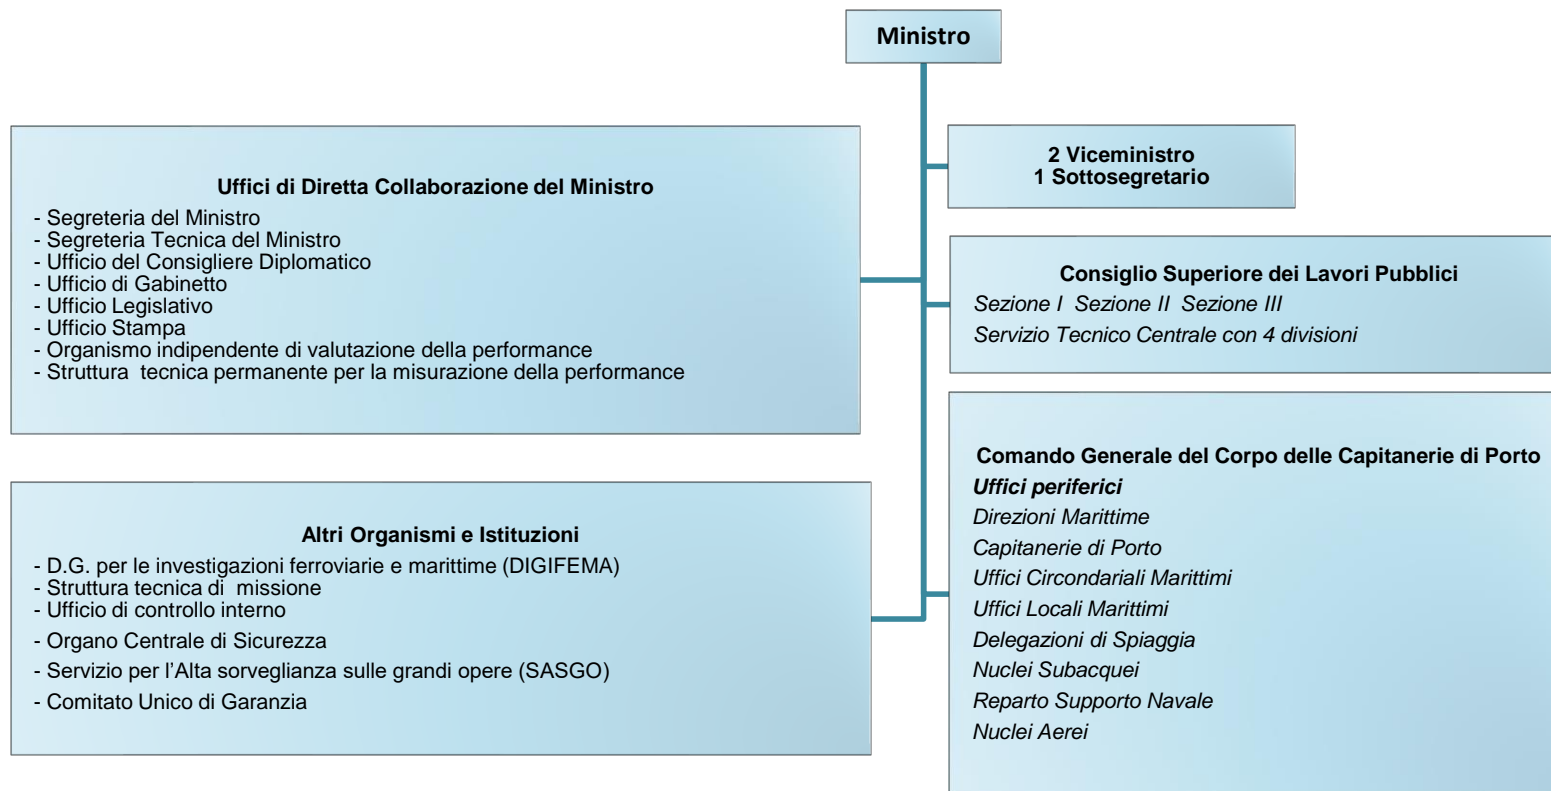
Ministro

Uffici di Diretta Collaborazione del Ministro
- Segreteria del Ministro
- Segreteria Tecnica del Ministro
- Ufficio del Consigliere Diplomatico
- Ufficio di Gabinetto
- Ufficio Legislativo
- Ufficio Stampa
- Organismo indipendente di valutazione della performance
- Struttura tecnica permanente per la misurazione della performance

2 Viceministro
1 Sottosegretario

Consiglio Superiore dei Lavori Pubblici
Sezione I Sezione II Sezione III
Servizio Tecnico Centrale con 4 divisioni

Altri Organismi e Istituzioni
- D.G. per le investigazioni ferroviarie e marittime (DIGIFEMA)
- Struttura tecnica di missione
- Ufficio di controllo interno
- Organo Centrale di Sicurezza
- Servizio per l'Alta sorveglianza sulle grandi opere (SASGO)
- Comitato Unico di Garanzia

Comando Generale del Corpo delle Capitanerie di Porto
Uffici periferici
Direzioni Marittime
Capitanerie di Porto
Uffici Circondariali Marittimi
Uffici Locali Marittimi
Delegazioni di Spiaggia
Nuclei Subacquei
Reparto Supporto Navale
Nuclei Aerei